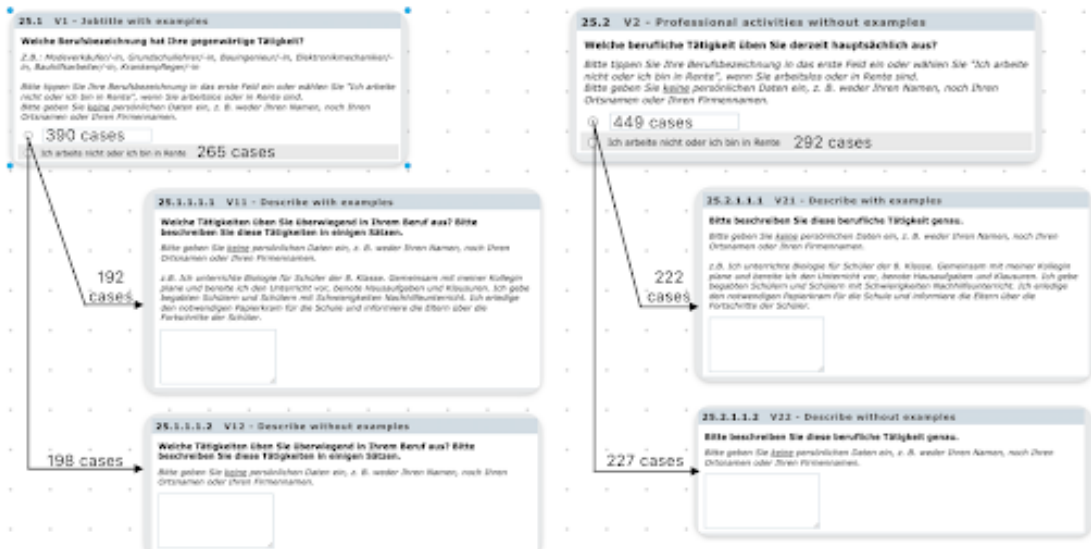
25.1 V1 - Jobtitle with examples

Weiche Berufsbezeichnung hat Ihre gegenwärtige Tätigkeit?

z.B.: Modeverkäufer/-in, Grundschullehrer/-in, Bauingenieur/-in, Elektronikmechaniker/-in, Baufacharbeiter/-in, Krankenpfleger/-in

Bitte tippen Sie Ihre Berufsbezeichnung in das erste Feld ein oder wählen Sie "Ich arbeite nicht oder ich bin in Rente", wenn Sie arbeitslos oder in Rente sind. Bitte geben Sie keine persönlichen Daten ein, z. B. weder Ihren Namen, noch Ihren Ortsnamen oder Ihren Firmennamen.

390 cases

Ich arbeite nicht oder ich bin in Rente 265 cases

25.1.1.1.1 V11 - Describe with examples

Welche Tätigkeiten üben Sie überwiegend in Ihrem Beruf aus? Bitte beschreiben Sie diese Tätigkeiten in einigen Sätzen.

Bitte geben Sie keine persönlichen Daten ein, z. B. weder Ihren Namen, noch Ihren Ortsnamen oder Ihren Firmennamen.

z.B. Ich unterrichte Biologie für Schüler der 8. Klasse. Gemeinsam mit meiner Kollegin plane und bereite ich den Unterricht vor, benote Hausaufgaben und Klausuren. Ich gebe begabten Schülern und Schülern mit Schwierigkeiten Nachhilfeunterricht. Ich erledige den notwendigen Papierkram für die Schule und informiere die Eltern über die Fortschritte der Schüler.

192 cases

25.1.1.1.2 V12 - Describe without examples

Welche Tätigkeiten üben Sie überwiegend in Ihrem Beruf aus? Bitte beschreiben Sie diese Tätigkeiten in einigen Sätzen.

Bitte geben Sie keine persönlichen Daten ein, z. B. weder Ihren Namen, noch Ihren Ortsnamen oder Ihren Firmennamen.

198 cases

25.2 V2 - Professional activities without examples

Welche berufliche Tätigkeit üben Sie derzeit hauptsächlich aus?

Bitte tippen Sie Ihre Berufsbezeichnung in das erste Feld ein oder wählen Sie "Ich arbeite nicht oder ich bin in Rente", wenn Sie arbeitslos oder in Rente sind. Bitte geben Sie keine persönlichen Daten ein, z. B. weder Ihren Namen, noch Ihren Ortsnamen oder Ihren Firmennamen.

449 cases

Ich arbeite nicht oder ich bin in Rente 292 cases

25.2.1.1.1 V21 - Describe with examples

Bitte beschreiben Sie diese berufliche Tätigkeit genau.

Bitte geben Sie keine persönlichen Daten ein, z. B. weder Ihren Namen, noch Ihren Ortsnamen oder Ihren Firmennamen.

z.B. Ich unterrichte Biologie für Schüler der 8. Klasse. Gemeinsam mit meiner Kollegin plane und bereite ich den Unterricht vor, benote Hausaufgaben und Klausuren. Ich gebe begabten Schülern und Schülern mit Schwierigkeiten Nachhilfeunterricht. Ich erledige den notwendigen Papierkram für die Schule und informiere die Eltern über die Fortschritte der Schüler.

222 cases

25.2.1.1.2 V22 - Describe without examples

Bitte beschreiben Sie diese berufliche Tätigkeit genau.

Bitte geben Sie keine persönlichen Daten ein, z. B. weder Ihren Namen, noch Ihren Ortsnamen oder Ihren Firmennamen.

227 cases